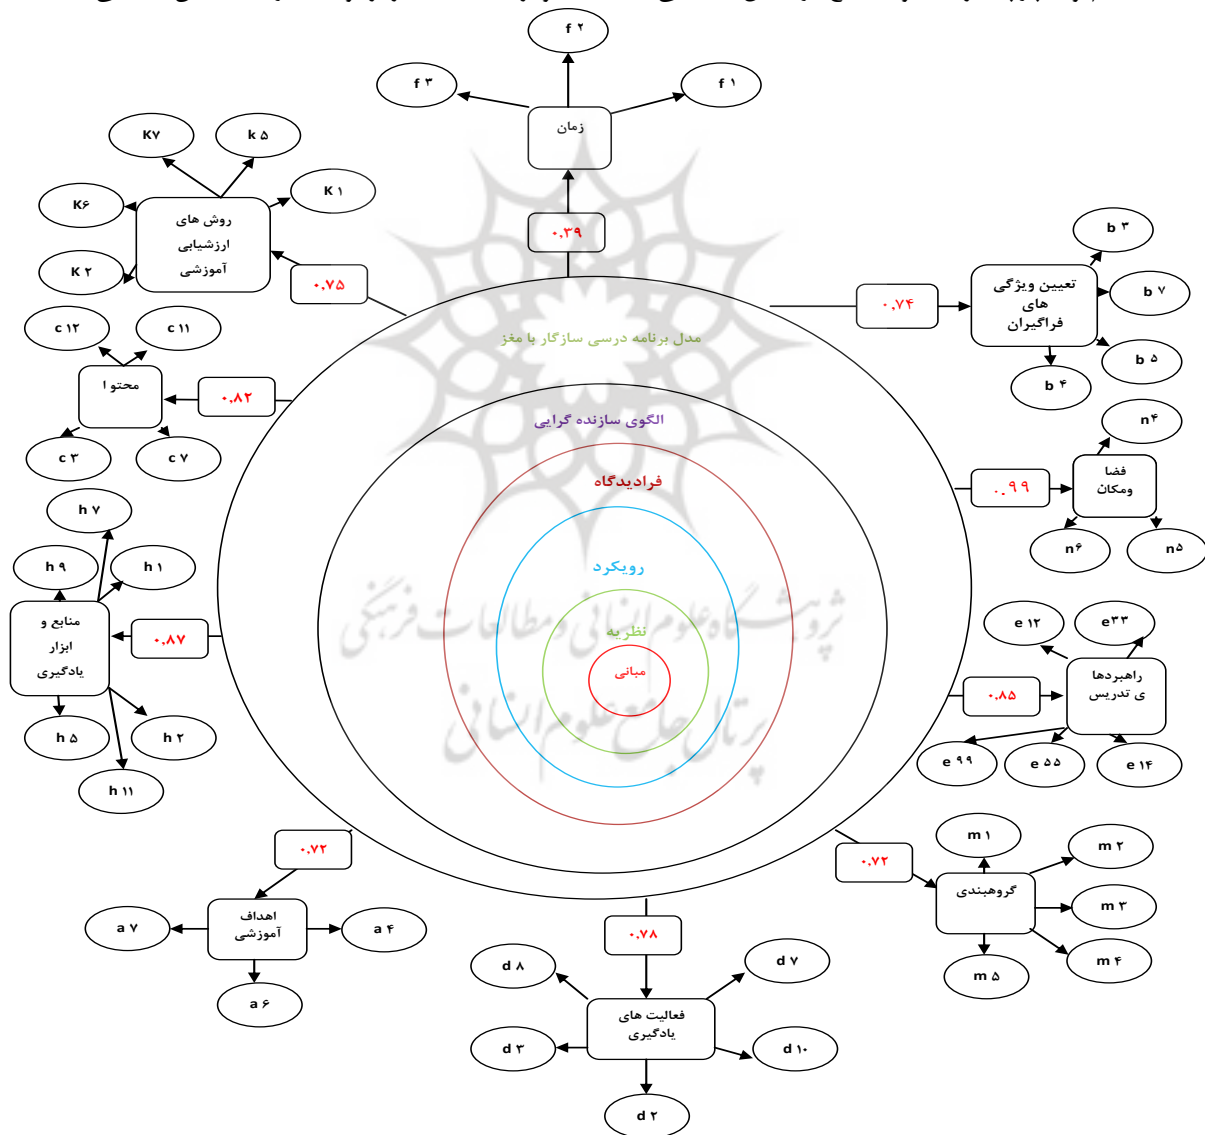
f ۲

f ۳

f ۱

زمان

۰.۳۹

K۷

k ۵

K ۱

K۶

روش های ارزشیابی آموزشی

K ۲

۰.۷۵

b ۳

تعیین ویژگی های فراگیران

b ۷

۰.۷۴

b ۵

b ۴

مدل برنامه درسی سازگار با مغز

c ۱۲

c ۱۱

محتوا

۰.۸۲

c ۳

c ۷

الگوی سازنده گرایی

n۴

فضا ومکان

۰.۹۹

n۶

n۵

فرادیدگاه

h ۷

h ۹

h ۱

رویکرد

منابع و ابزار یادگیری

۰.۸۷

نظریه

e ۱۲

e۳۳

مبانی

راهبردها ی تدریس

۰.۸۵

h ۵

h ۲

e ۹۹

e ۵۵

e ۱۴

h ۱۱

۰.۷۲

m ۱

m ۲

۰.۷۲

گروهبندی

a ۷

اهداف آموزشی

a ۴

m ۳

m ۴

m ۵

a ۶

۰.۷۸

d ۸

d ۷

فعالیت های یادگیری

d ۳

d ۱۰

d ۲

پژوهشگاه علوم انسانی و مطالعات فرهنگی
پرتال جامع علوم انسانی